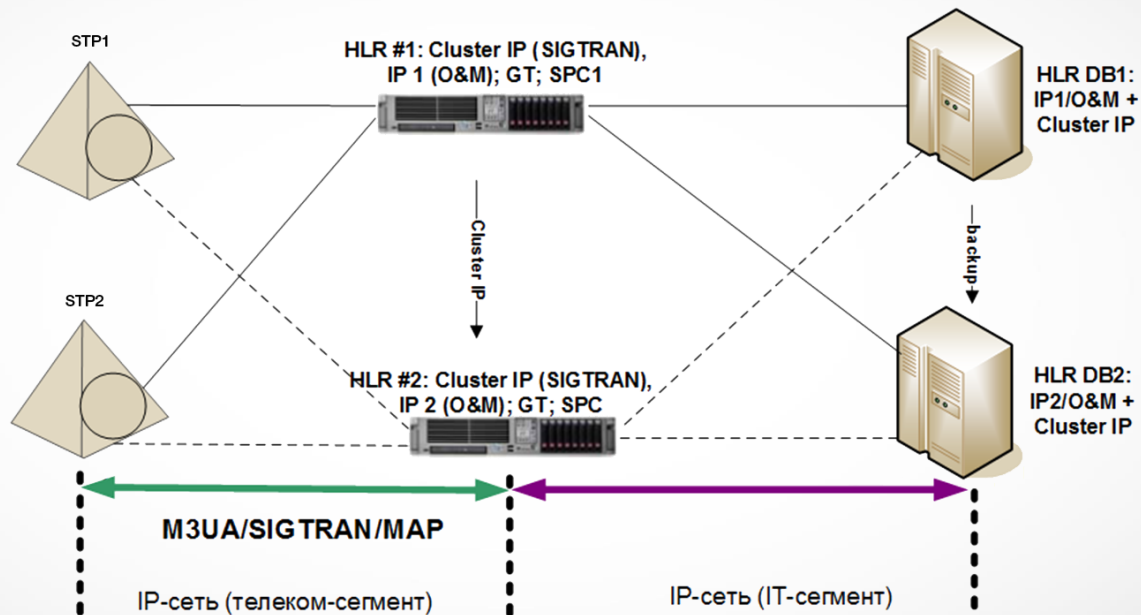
STP1

HLR #1: Cluster IP (SIGTRAN), IP 1 (O&M); GT; SPC1

HLR DB1: IP1/O&M + Cluster IP

Cluster IP

backup

STP2

HLR #2: Cluster IP (SIGTRAN), IP 2 (O&M); GT; SPC

HLR DB2: IP2/O&M + Cluster IP

M3UA/SIGTRAN/MAP

IP-сеть (телеком-сегмент)

IP-сеть (IT-сегмент)